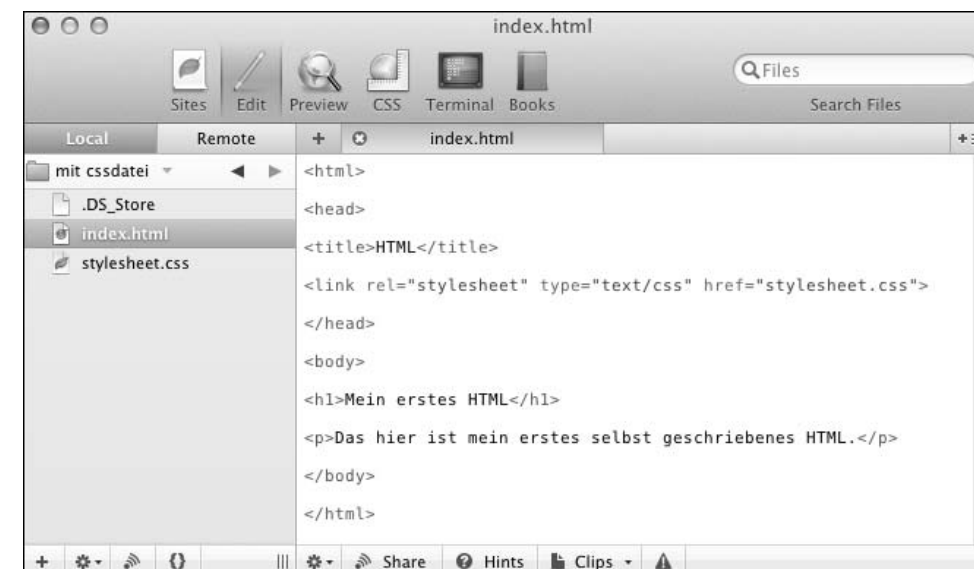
index.html

Sites Edit Preview CSS Terminal Books

Files

Search Files

Local Remote

+ index.html

mit cssdatei

.DS_Store

index.html

stylesheet.css

<html>

<head>

<title>HTML</title>

<link rel="stylesheet" type="text/css" href="stylesheet.css">

</head>

<body>

<h1>Mein erstes HTML</h1>

<p>Das hier ist mein erstes selbst geschriebenes HTML.</p>

</body>

</html>

+ {} Share Hints Clips